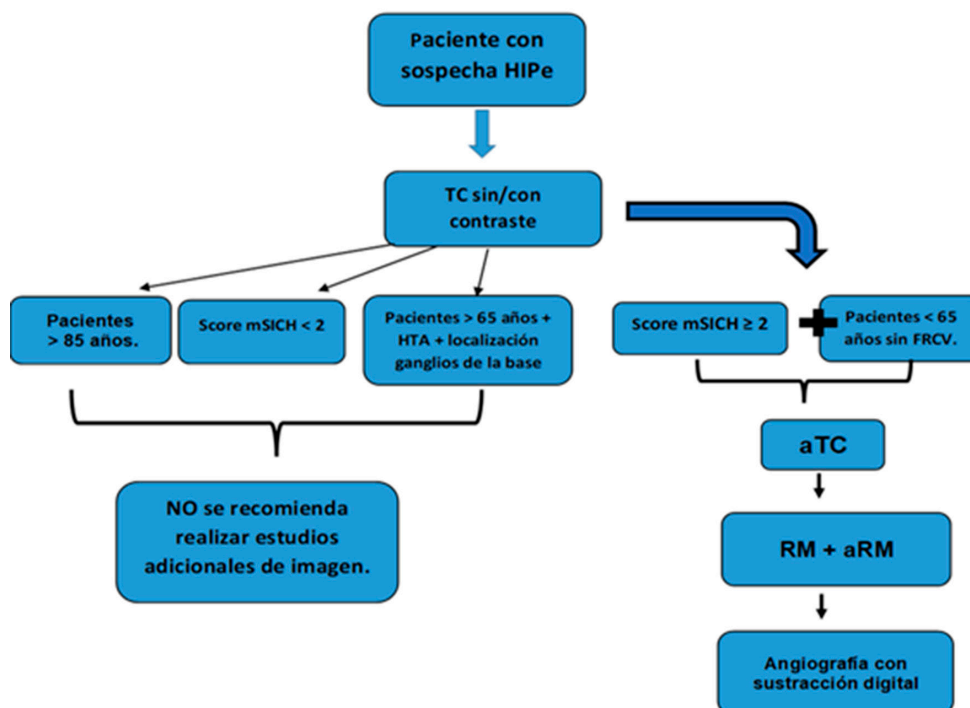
Paciente con sospecha HIPe

TC sin/con contraste

Pacientes > 85 años.

Score mSICH < 2

Pacientes > 65 años + HTA + localización ganglios de la base

NO se recomienda realizar estudios adicionales de imagen.

Score mSICH ≥ 2

Pacientes < 65 años sin FRCV.

aTC

RM + aRM

Angiografía con sustracción digital